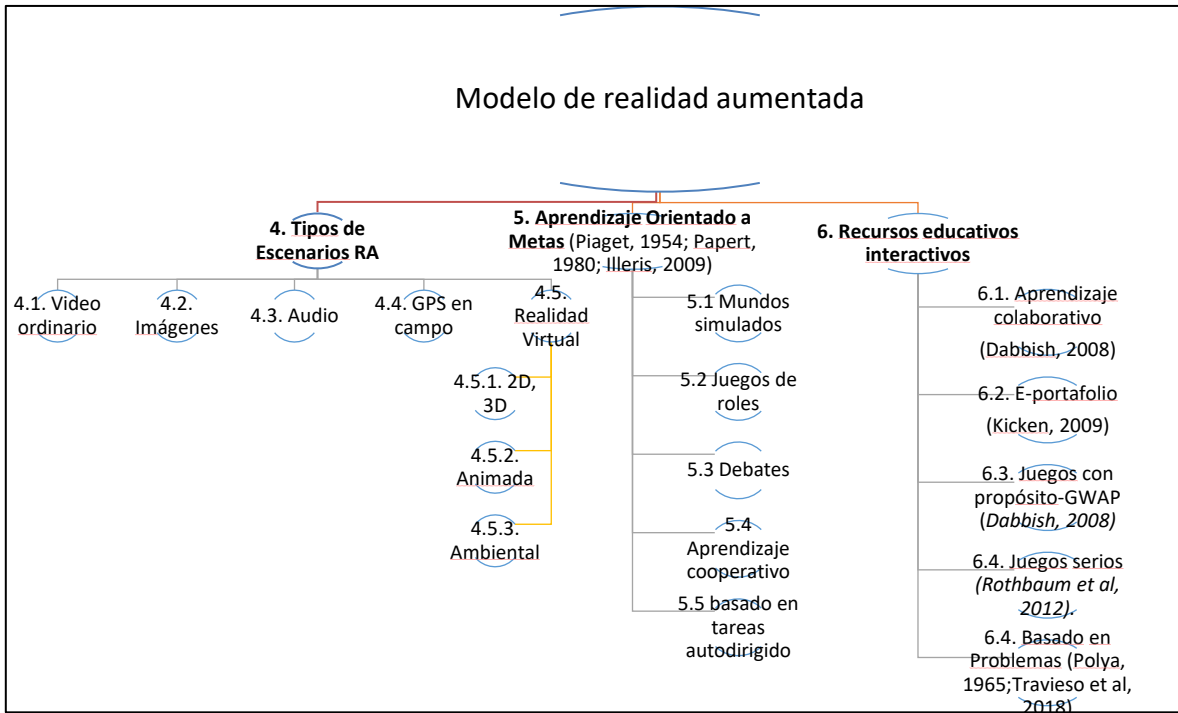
Modelo de realidad aumentada

4. Tipos de Escenarios RA

4.1. Video ordinario

4.2. Imágenes

4.3. Audio

4.4. GPS en campo

4.5. Realidad Virtual

4.5.1. 2D, 3D

4.5.2. Animada

4.5.3. Ambiental

5. Aprendizaje Orientado a Metas (Piaget, 1954; Papert, 1980; Illeris, 2009)

5.1 Mundos simulados

5.2 Juegos de roles

5.3 Debates

5.4 Aprendizaje cooperativo

5.5 basado en tareas autodirigido

6. Recursos educativos interactivos

6.1. Aprendizaje colaborativo (Dabbish, 2008)

6.2. E-portafolio (Kicken, 2009)

6.3. Juegos con propósito-GWAP (Dabbish, 2008)

6.4. Juegos serios (Rothbaum et al, 2012).

6.4. Basado en Problemas (Polya, 1965;Travieso et al, 2018)